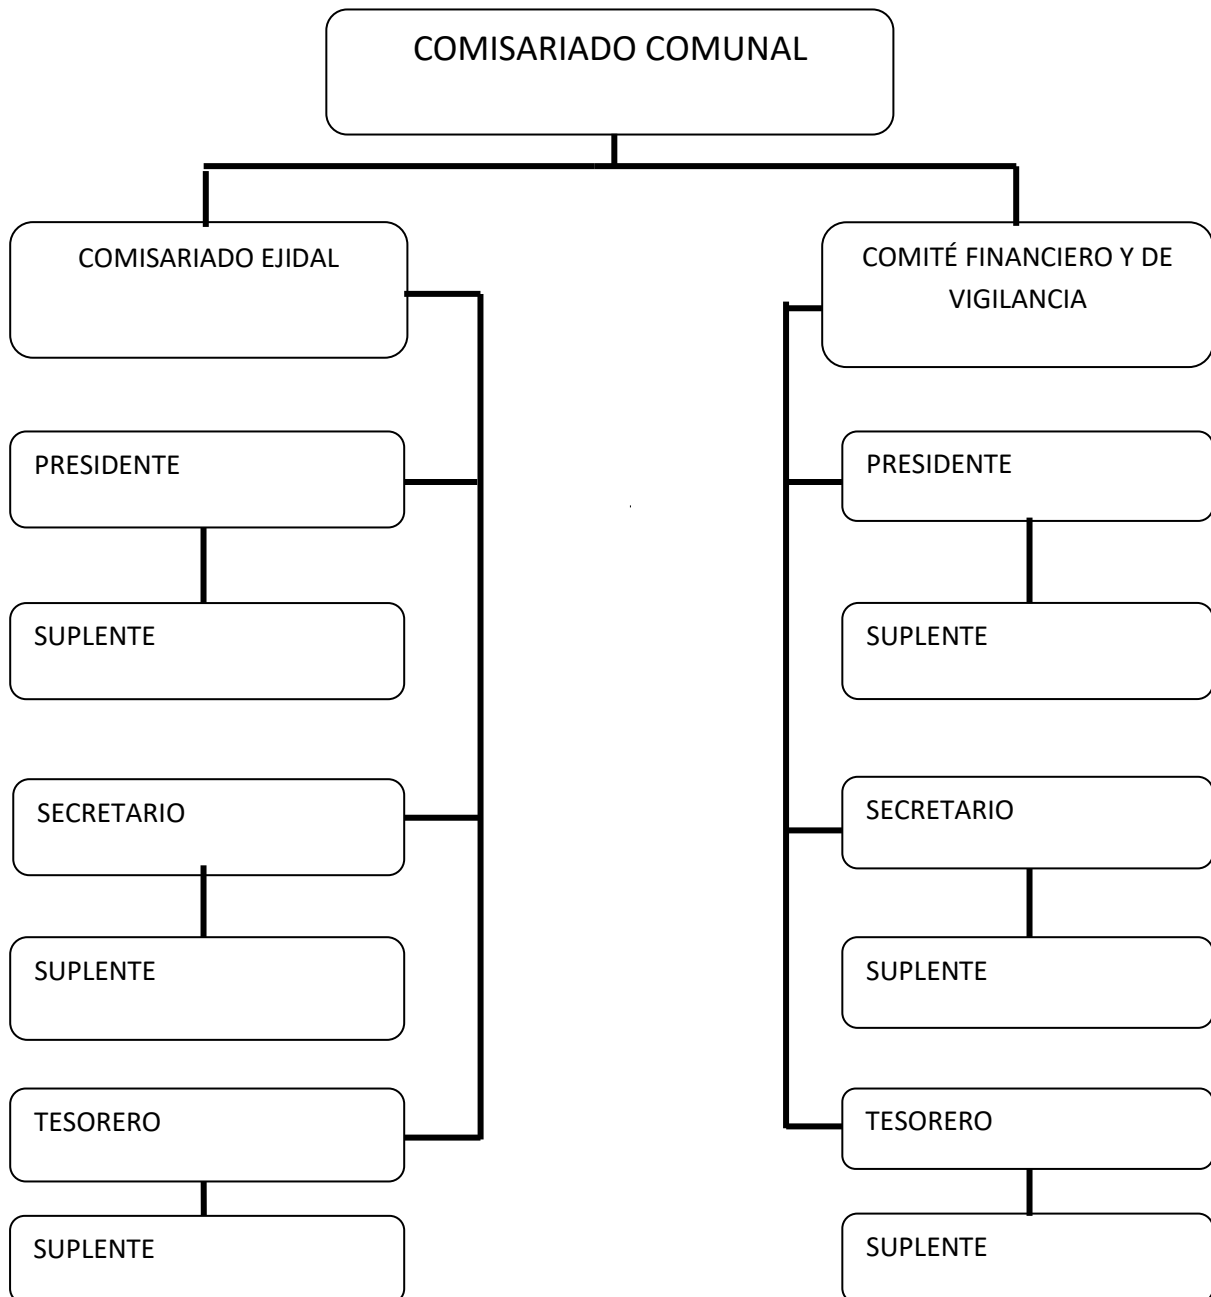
COMISARIADO COMUNAL

COMISARIADO EJIDAL

PRESIDENTE

SUPLENTE

SECRETARIO

SUPLENTE

TESORERO

SUPLENTE

COMITÉ FINANCIERO Y DE VIGILANCIA

PRESIDENTE

SUPLENTE

SECRETARIO

SUPLENTE

TESORERO

SUPLENTE